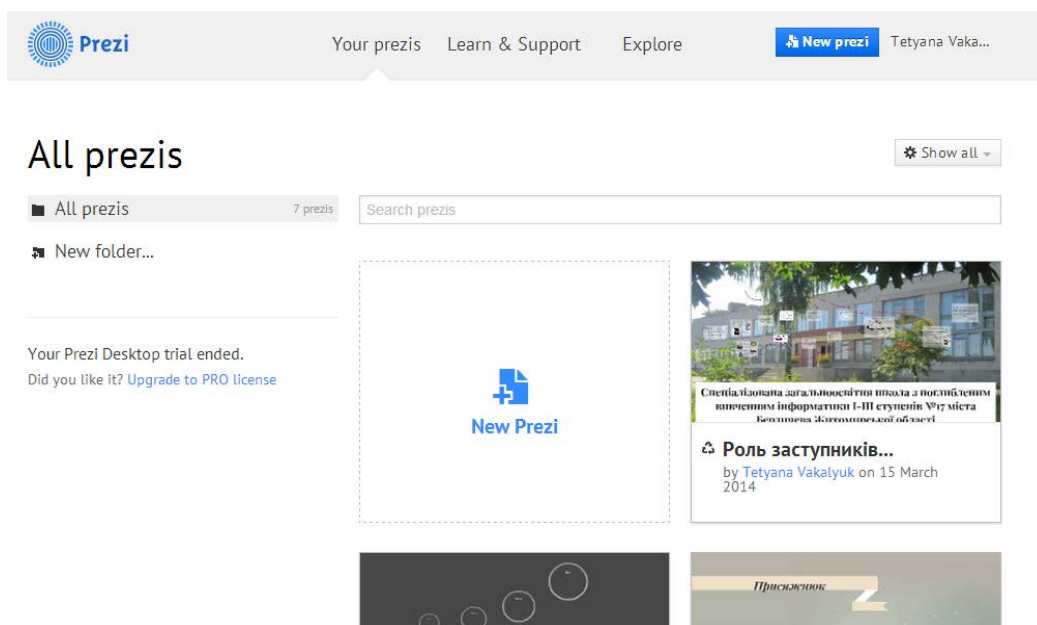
Prezi

Your prezis Learn & Support Explore

New prezi Tetyana Vaka...

All prezis

Show all

All prezis 7 prezis

New folder...

Search prezis

Your Prezi Desktop trial ended.
Did you like it? Upgrade to PRO license

New Prezi

Спеціалізована загальноосвітня школа з поглибленим вивченням інформатики І-ІІІ ступенів №17 міста Бердичева Житомирської області

Роль заступників...
by Tetyana Vakalyuk on 15 March 2014

Присяжнюк